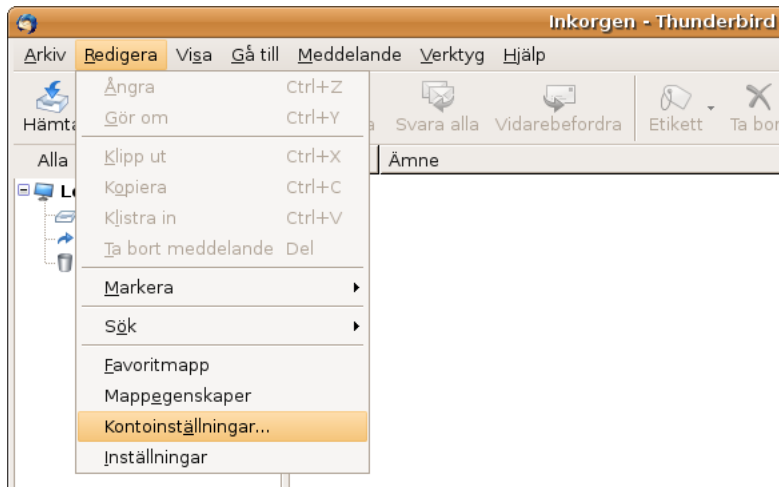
Inkorgen - Thunderbird

Arkiv Redigera Visa Gå till Meddelande Verktyg Hjälp

Hämta

Alla

Le

Ångra Ctrl+Z
Gör om Ctrl+Y
Klipp ut Ctrl+X
Kopiera Ctrl+C
Klistra in Ctrl+V
Ta bort meddelande Del
Markera
Sök
Favoritmapp
Mappegenskaper
Kontoinställningar...
Inställningar

a Svara alla Vidarebefordra Etikett Ta bor

Ämne